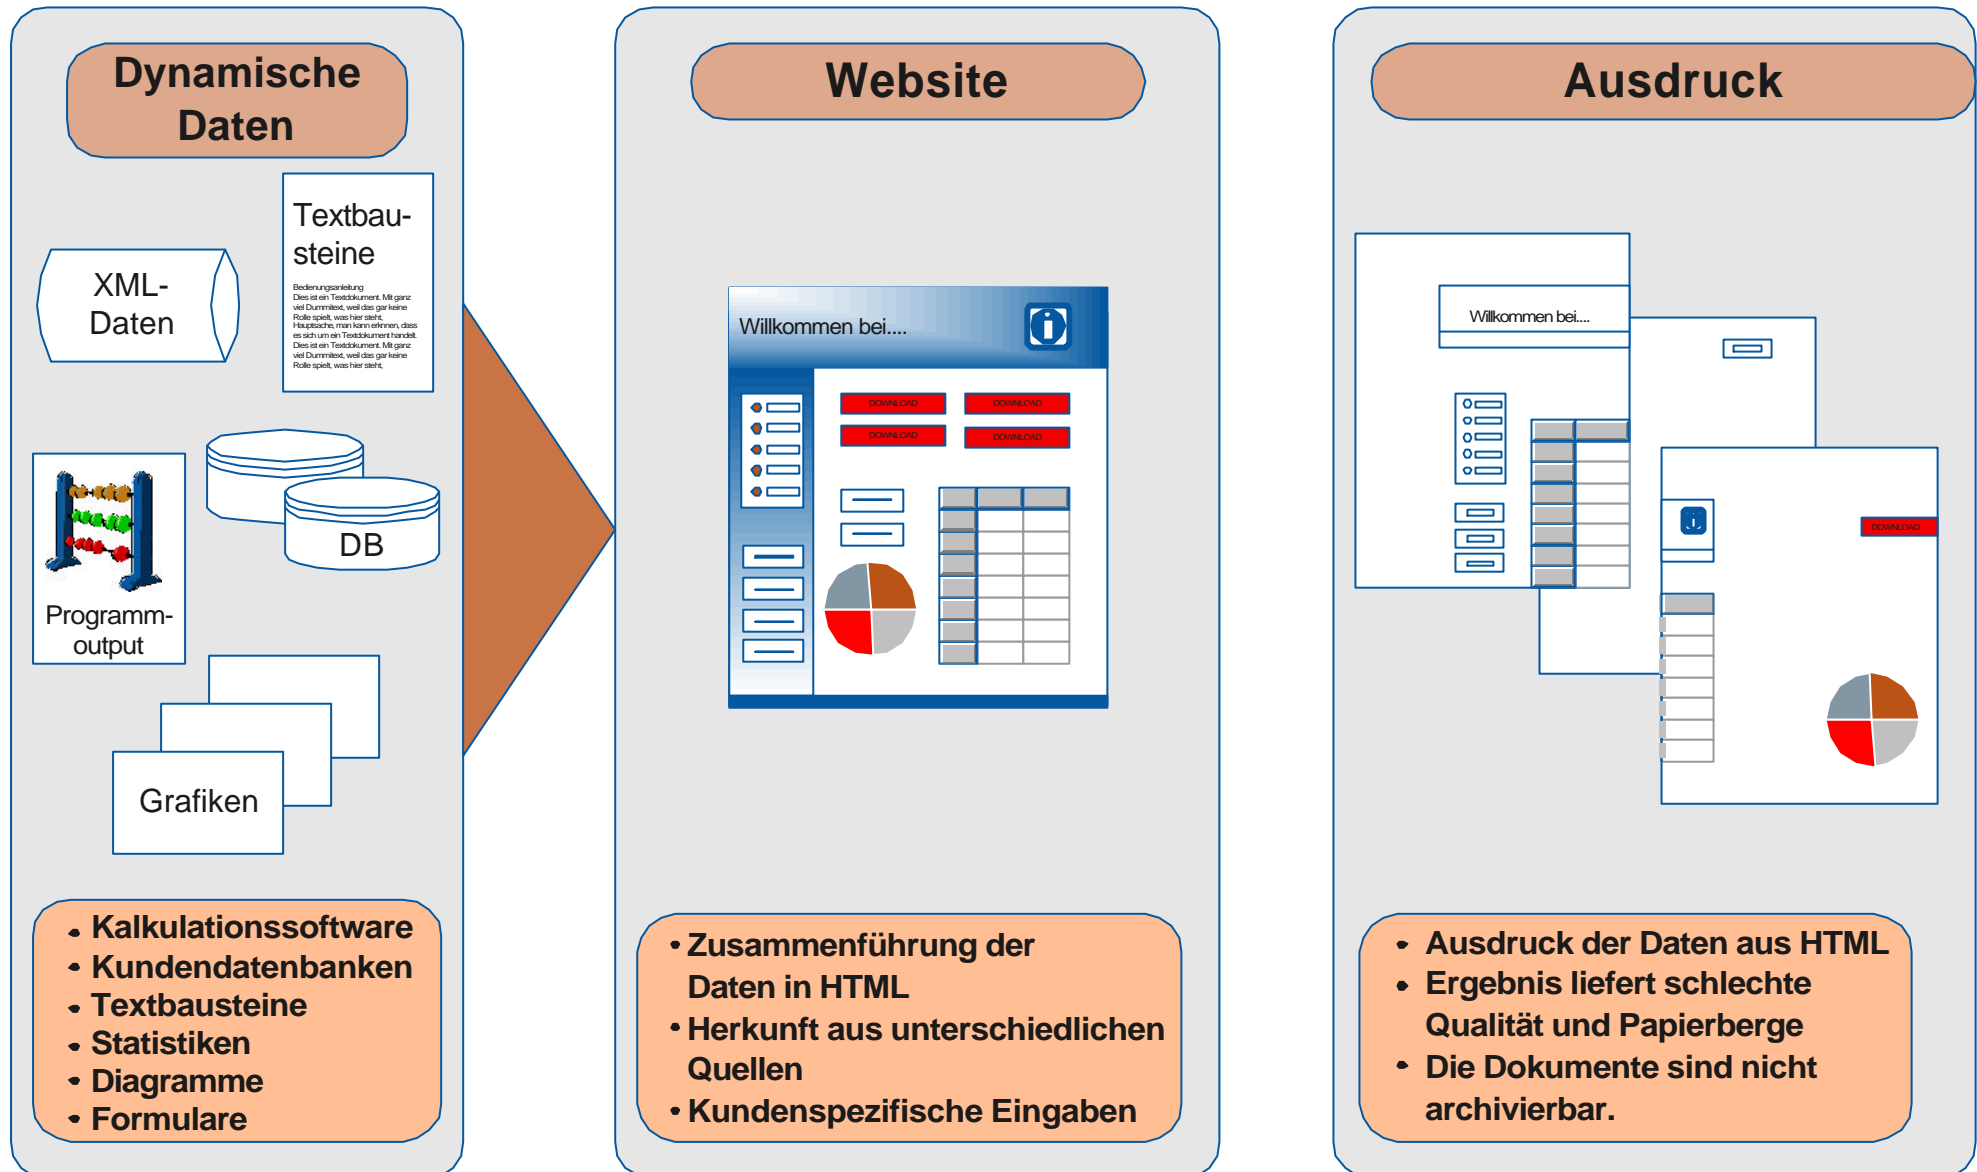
Dynamische Daten

XML-Daten

Textbausteine

Bedienungsanleitung
Dies ist ein Textdokument. Mit ganz viel Dummitext, weil das gar keine Rolle spielt, was hier steht, Hauptsache, man kann erkennen, dass es sich um ein Textdokument handelt. Dies ist ein Textdokument. Mit ganz viel Dummitext, weil das gar keine Rolle spielt, was hier steht,

Programm-output

DB

Grafiken

- Kalkulationssoftware
- Kundendatenbanken
- Textbausteine
- Statistiken
- Diagramme
- Formulare

Website

Willkommen bei....

DOWNLOAD
DOWNLOAD
DOWNLOAD
DOWNLOAD

- Zusammenführung der Daten in HTML
- Herkunft aus unterschiedlichen Quellen
- Kundenspezifische Eingaben

Ausdruck

Willkommen bei....

DOWNLOAD

- Ausdruck der Daten aus HTML
- Ergebnis liefert schlechte Qualität und Papierberge
- Die Dokumente sind nicht archivierbar.